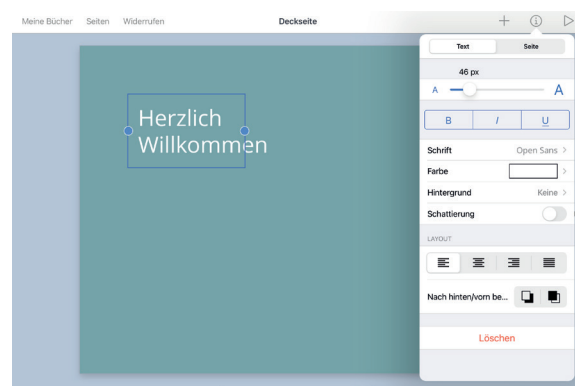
Meine Bücher Seiten Widerrufen

Deckseite

+

Text Seite

46 px

A A

B I U

Schrift Open Sans >

Farbe >

Hintergrund Keine >

Schattierung

LAYOUT

Nach hinten/vorn be...

Löschen

Herzlich Willkommen